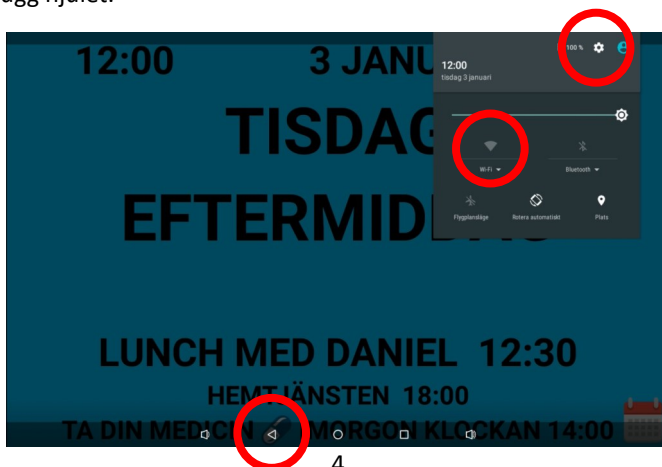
ugg hjälet.

12:00 3 JANU

TISDAG

EFTERMIDD

LUNCH MED DANIEL 12:30

HEMTJÄNSTEN 18:00

TA DIN MEDICIN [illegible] MORGON KLOCKAN 14:00

12:00
tisdag 3 januari

100 %

Wi-Fi

Bluetooth

Flygplansläge

Rotera automatiskt

Plats

4